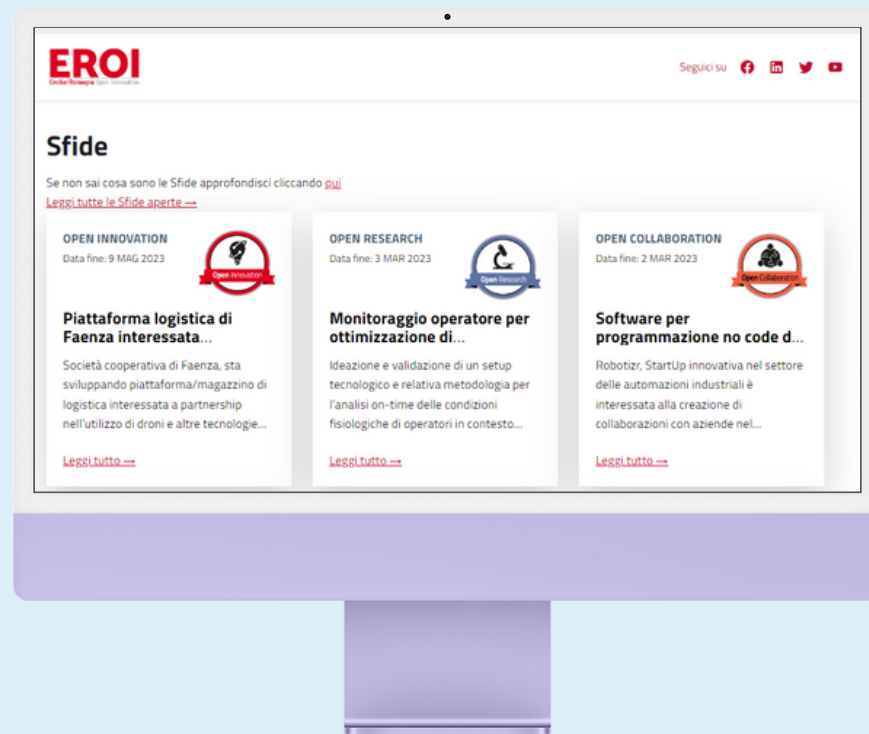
EROI
Emilia-Romagna Open Innovation

Seguici su

Sfide

Se non sai cosa sono le Sfide approfondisci cliccando qui
Leggi tutte le Sfide aperte →

OPEN INNOVATION
Data fine: 9 MAG 2023
Open Innovation

Piattaforma logistica di Faenza interessata...

Società cooperativa di Faenza, sta sviluppando piattaforma/magazzino di logistica interessata a partnership nell'utilizzo di droni e altre tecnologie...

Leggi tutto →

OPEN RESEARCH
Data fine: 3 MAR 2023
Open Research

Monitoraggio operatore per ottimizzazione di...

Ideazione e validazione di un setup tecnologico e relativa metodologia per l'analisi on-time delle condizioni fisiologiche di operatori in contesto...

Leggi tutto →

OPEN COLLABORATION
Data fine: 2 MAR 2023
Open Collaboration

Software per programmazione no code d...

Robotizr, StartUp innovativa nel settore delle automazioni industriali è interessata alla creazione di collaborazioni con aziende nel...

Leggi tutto →